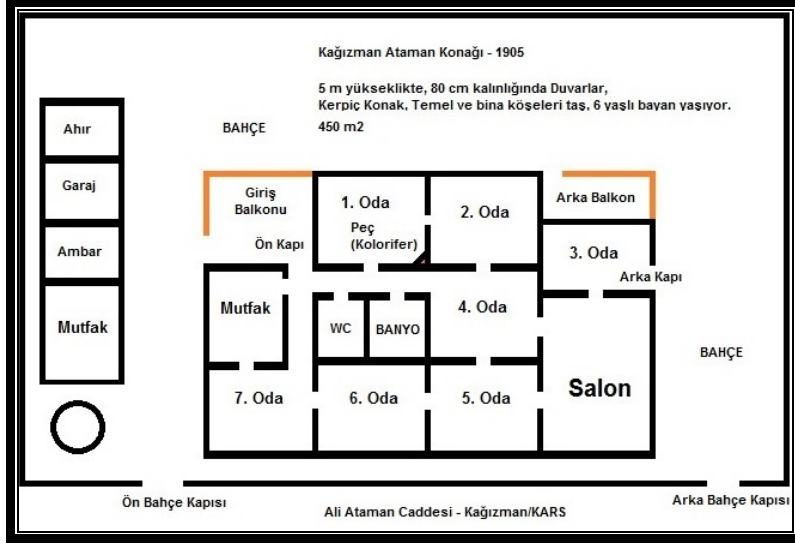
Kağızman Ataman Konağı - 1905

5 m yükseklikte, 80 cm kalınlığında Duvarlar, Kerpiç Konak, Temel ve bina köşeleri taş, 6 yaşlı bayan yaşıyor.

450 m2

BAHÇE

Ahır

Garaj

Ambar

Mutfak

Giriş Balkonu

Ön Kapı

1. Oda

Peç (Kolorifer)

2. Oda

Arka Balkon

3. Oda

Arka Kapı

Mutfak

WC

BANYO

4. Oda

BAHÇE

7. Oda

6. Oda

5. Oda

Salon

Ön Bahçe Kapısı

Ali Ataman Caddesi - Kağızman/KARS

Arka Bahçe Kapısı